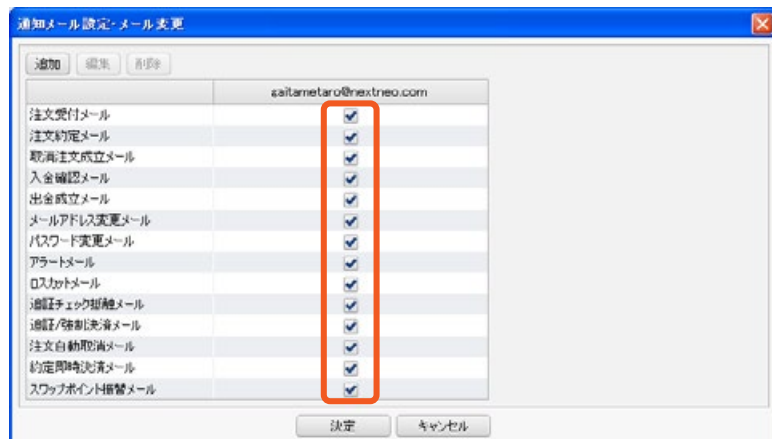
通知メール設定・メール変更

追加 編集 削除

| | saitametaro@nextneo.com |
|---|---|
| 注文受付メール | ✔ |
| 注文約定メール | ✔ |
| 取消注文成立メール | ✔ |
| 入金確認メール | ✔ |
| 出金成立メール | ✔ |
| メールアドレス変更メール | ✔ |
| パスワード変更メール | ✔ |
| アラートメール | ✔ |
| ロスカットメール | ✔ |
| 追証チェック抵触メール | ✔ |
| 追証/強制決済メール | ✔ |
| 注文自動取消メール | ✔ |
| 約定同時決済メール | ✔ |
| スワップポイント振替メール | ✔ |

決定 キャンセル